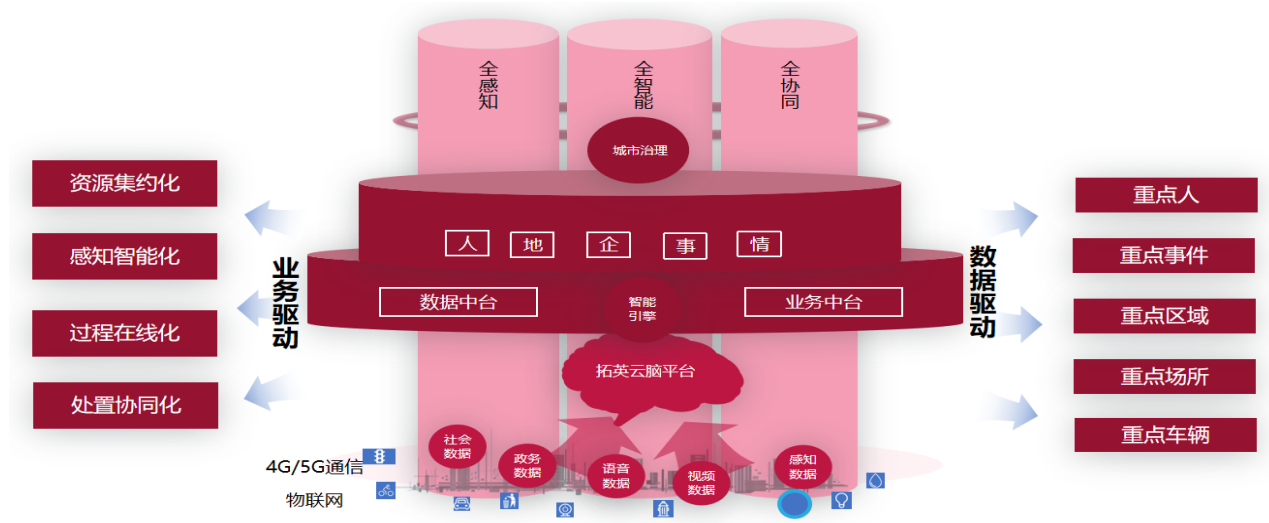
资源集约化
感知智能化
过程在线化
处置协同化

业务驱动

全感知
全智能
全协同

城市治理

人
地
企
事
情

数据中台
智能引擎
业务中台

拓英云脑平台

社会数据
政务数据
语音数据
视频数据
感知数据

4G/5G通信
物联网

数据驱动

重点人
重点事件
重点区域
重点场所
重点车辆